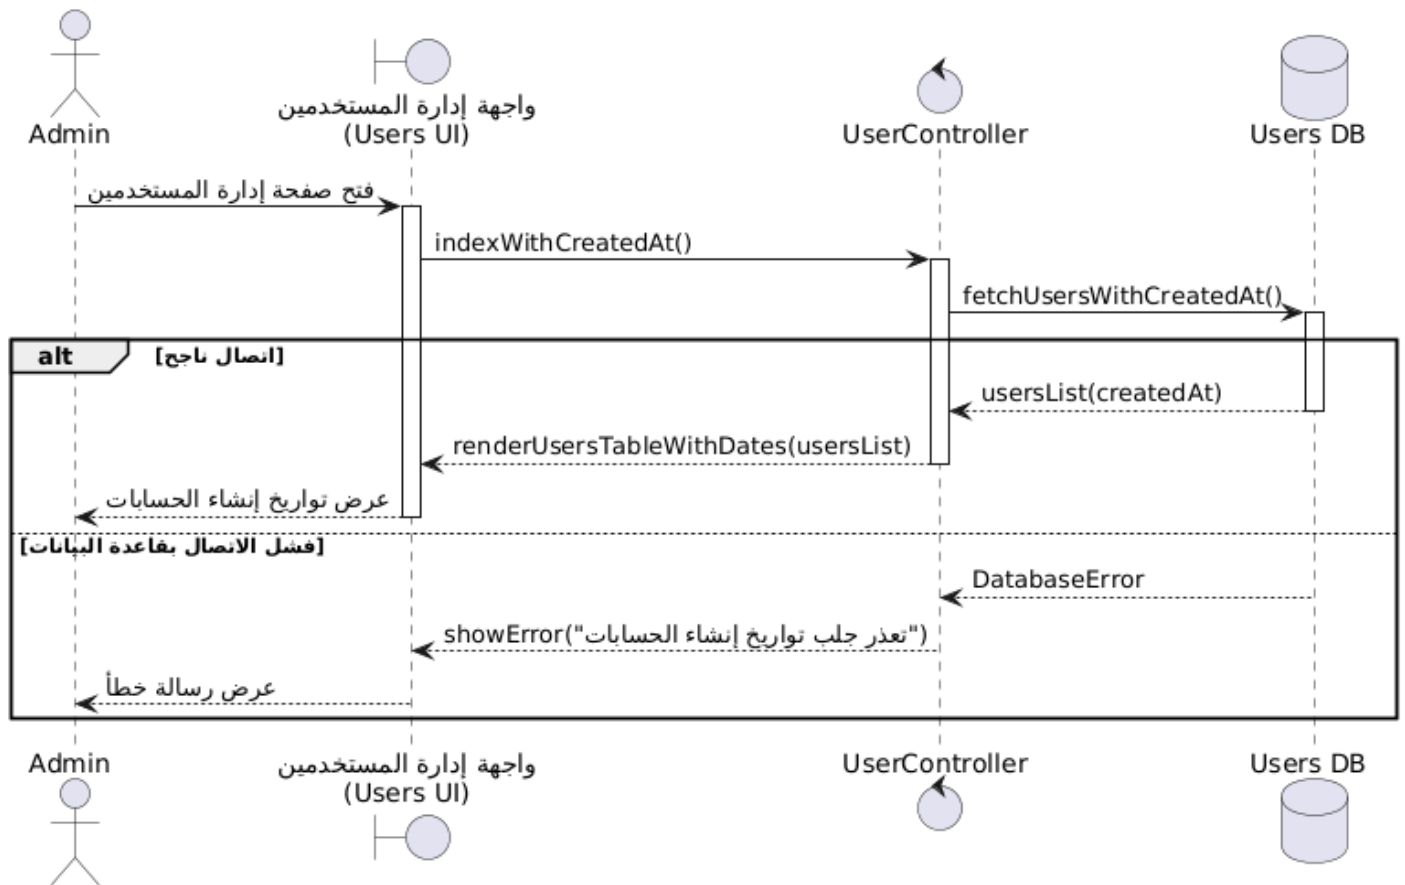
Admin

واجهة إدارة المستخدمين
(Users UI)

UserController

Users DB

فتح صفحة إدارة المستخدمين

indexWithCreatedAt()

fetchUsersWithCreatedAt()

alt [اتصال ناجح]

usersList(createdAt)

renderUsersTableWithDates(usersList)

عرض تواريخ إنشاء الحسابات

[فشل الاتصال بقاعدة البيانات]

DatabaseError

showError("تعذر جلب تواريخ إنشاء الحسابات")

عرض رسالة خطأ

Admin

واجهة إدارة المستخدمين
(Users UI)

UserController

Users DB